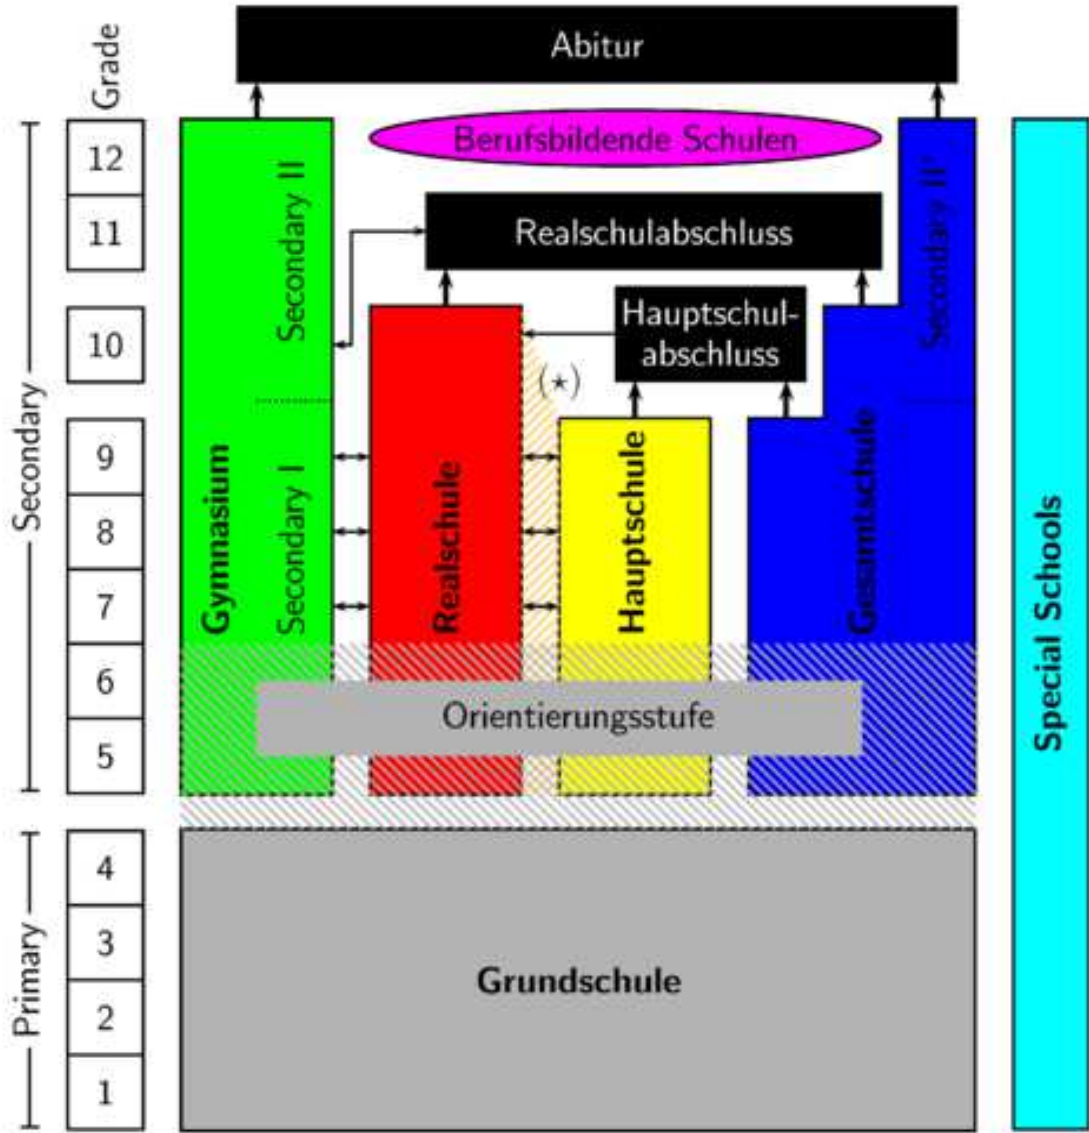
Grade

Abitur

Berufsbildende Schulen

Realschulabschluss

Hauptschulabschluss

(⋆)

12
11
10
9
8
7
6
5
4
3
2
1

Secondary

Primary

Secondary II

Secondary I

Gymnasium

Realschule

Hauptschule

Gesamtschule

Secondary II

Orientierungsstufe

Grundschule

Special Schools